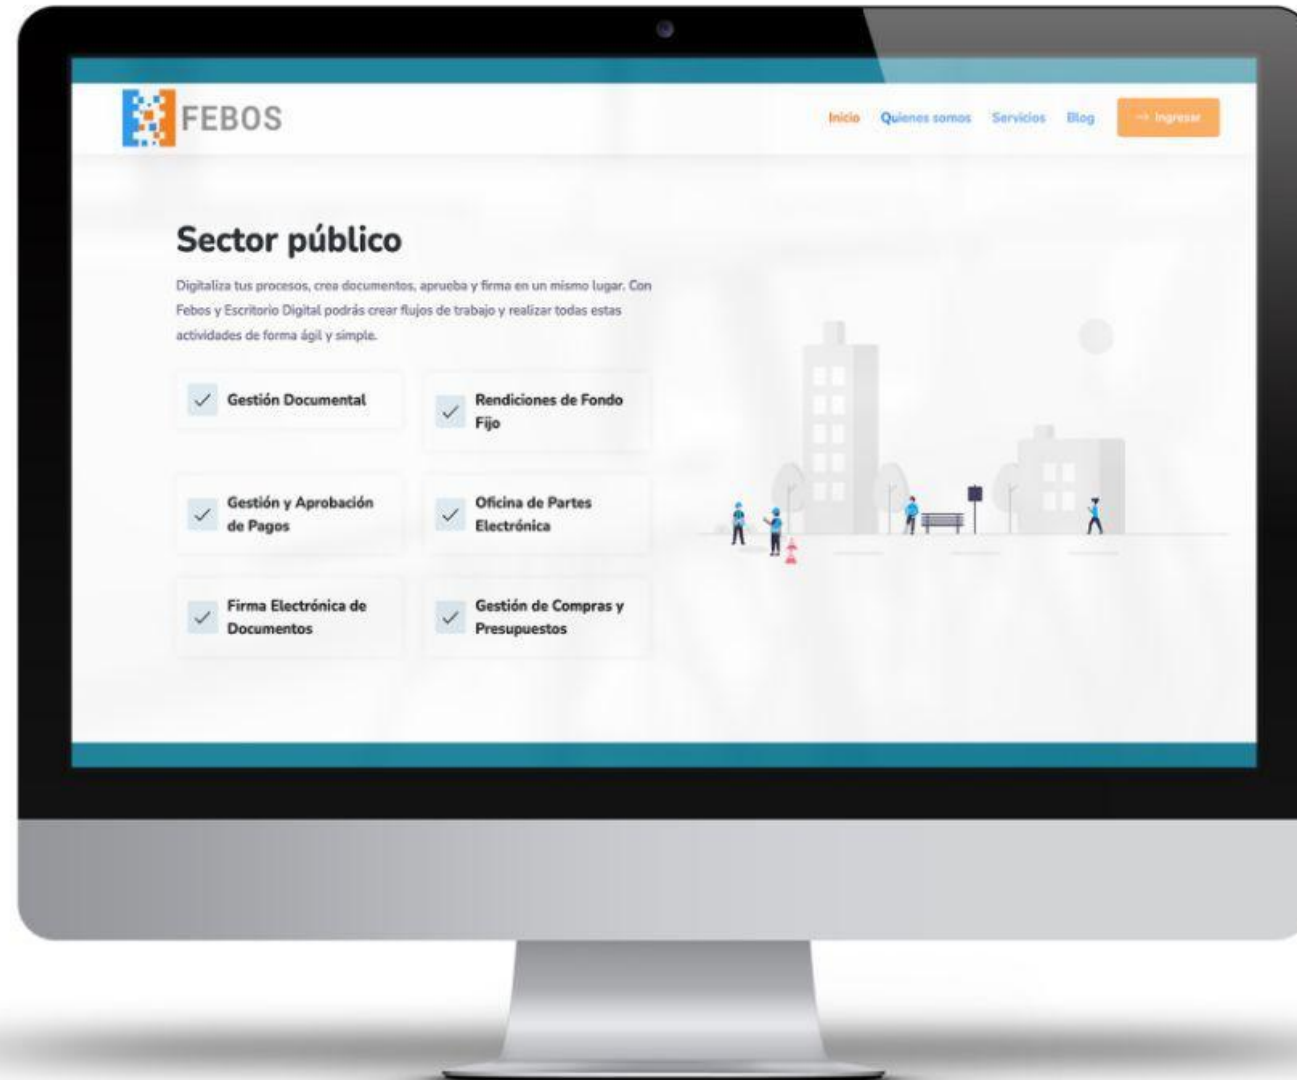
FEBOS

Inicio Quienes somos Servicios Blog → Ingresar

Sector público

Digitaliza tus procesos, crea documentos, aprueba y firma en un mismo lugar. Con Febos y Escritorio Digital podrás crear flujos de trabajo y realizar todas estas actividades de forma ágil y simple.

Gestión Documental

Rendiciones de Fondo Fijo

Gestión y Aprobación de Pagos

Oficina de Partes Electrónica

Firma Electrónica de Documentos

Gestión de Compras y Presupuestos